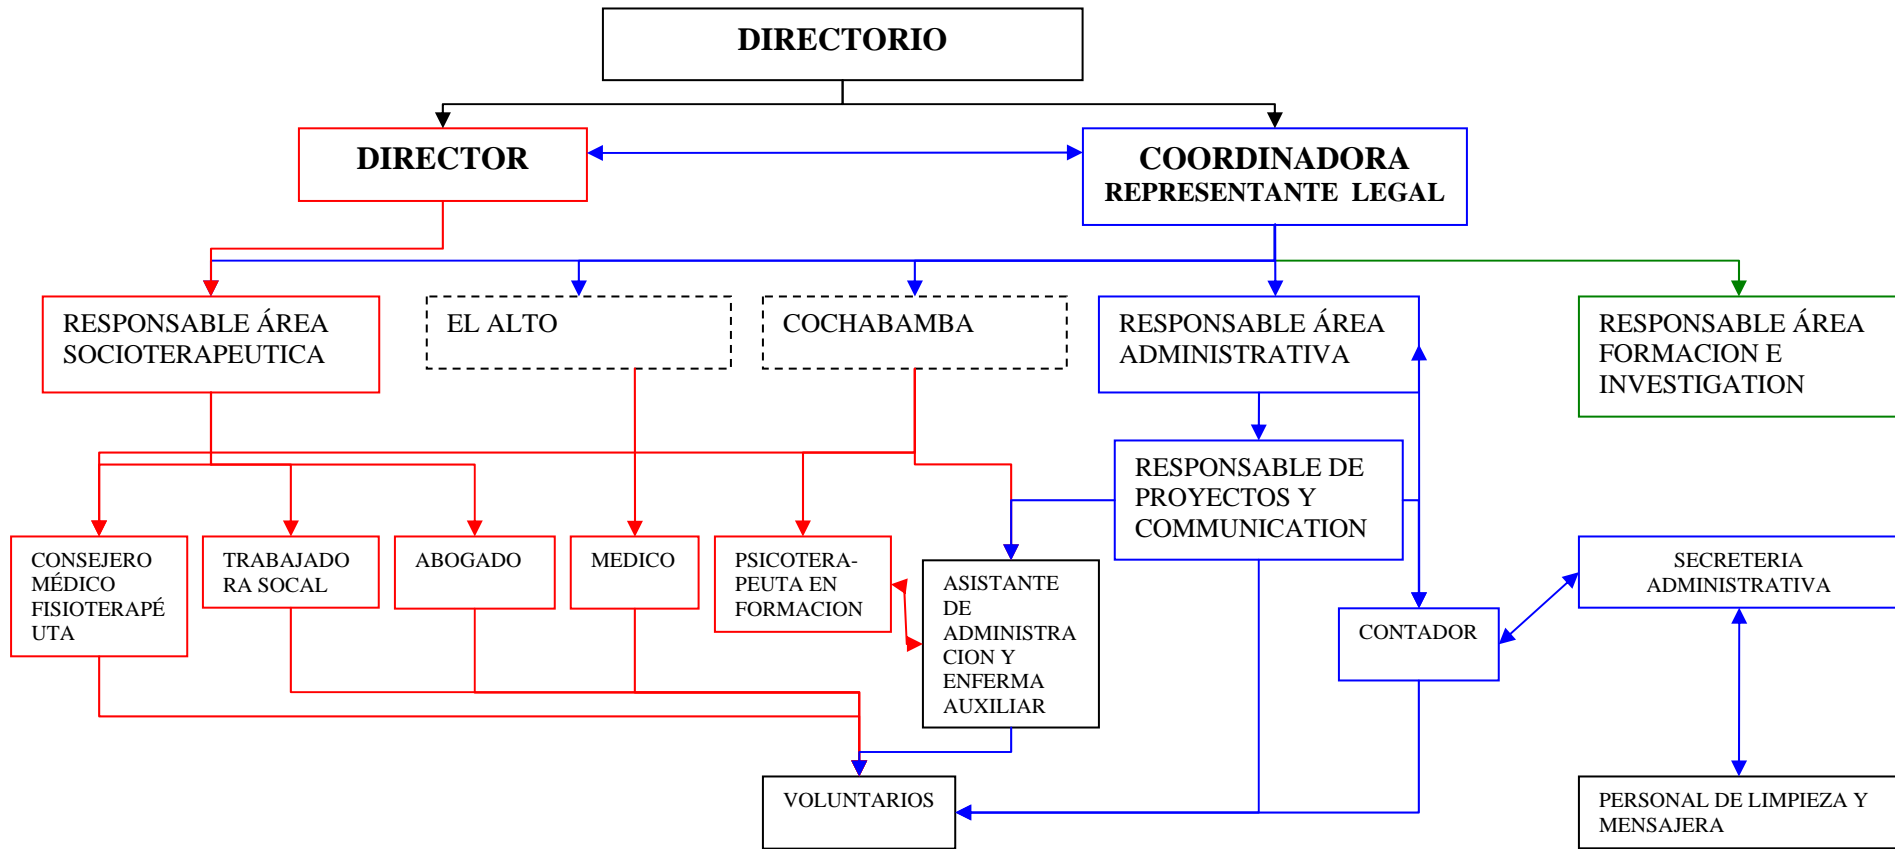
DIRECTORIO

DIRECTOR

COORDINADORA
REPRESENTANTE LEGAL

RESPONSABLE ÁREA SOCIOTERAPEUTICA

EL ALTO

COCHABAMBA

RESPONSABLE ÁREA ADMINISTRATIVA

RESPONSABLE ÁREA FORMACION E INVESTIGATION

RESPONSABLE DE PROYECTOS Y COMMUNICATION

CONSEJERO MÉDICO FISIOTERAPÉ UTA

TRABAJADO RA SOCAL

ABOGADO

MEDICO

PSICOTERA-PEUTA EN FORMACION

ASISTANTE DE ADMINISTRA CION Y ENFERMA AUXILIAR

SECRETERIA ADMINISTRATIVA

CONTADOR

VOLUNTARIOS

PERSONAL DE LIMPIEZA Y MENSAJERA